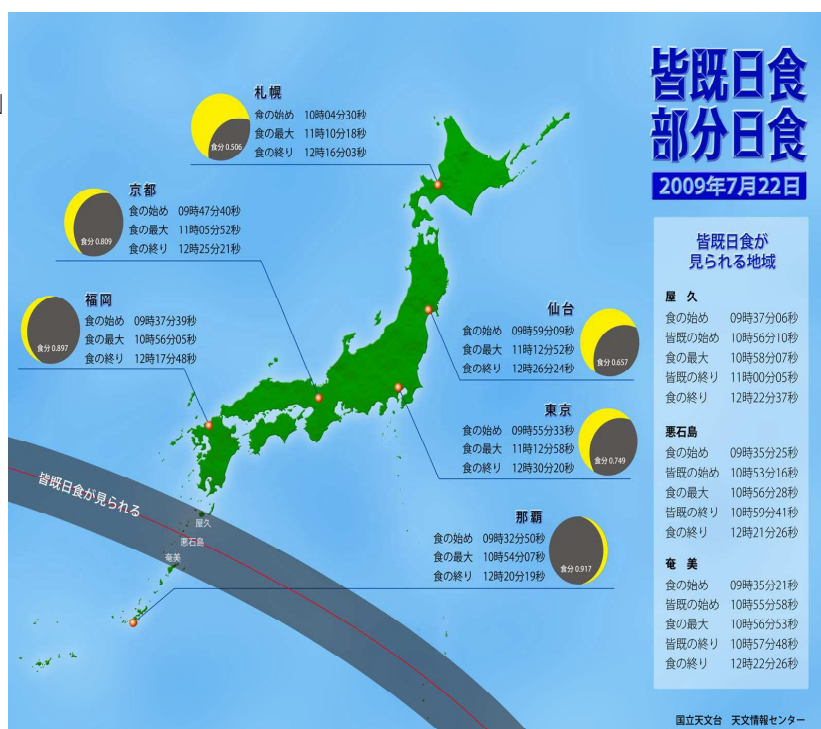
皆既日食
部分日食
2009年7月22日

札幌
食分 0.506
食の始め 10時04分30秒
食の最大 11時10分18秒
食の終り 12時16分03秒

京都
食分 0.809
食の始め 09時47分40秒
食の最大 11時05分52秒
食の終り 12時25分21秒

福岡
食分 0.897
食の始め 09時37分39秒
食の最大 10時56分05秒
食の終り 12時17分48秒

仙台
食分 0.657
食の始め 09時59分09秒
食の最大 11時12分52秒
食の終り 12時26分24秒

東京
食分 0.749
食の始め 09時55分33秒
食の最大 11時12分58秒
食の終り 12時30分20秒

那覇
食分 0.917
食の始め 09時32分50秒
食の最大 10時54分07秒
食の終り 12時20分19秒

皆既日食が見られる

屋久
悪石島
奄美

皆既日食が見られる地域

屋 久
食の始め 09時37分06秒
皆既の始め 10時56分10秒
食の最大 10時58分07秒
皆既の終り 11時00分05秒
食の終り 12時22分37秒

悪石島
食の始め 09時35分25秒
皆既の始め 10時53分16秒
食の最大 10時56分28秒
皆既の終り 10時59分41秒
食の終り 12時21分26秒

奄 美
食の始め 09時35分21秒
皆既の始め 10時55分58秒
食の最大 10時56分53秒
皆既の終り 10時57分48秒
食の終り 12時22分26秒

国立天文台 天文情報センター